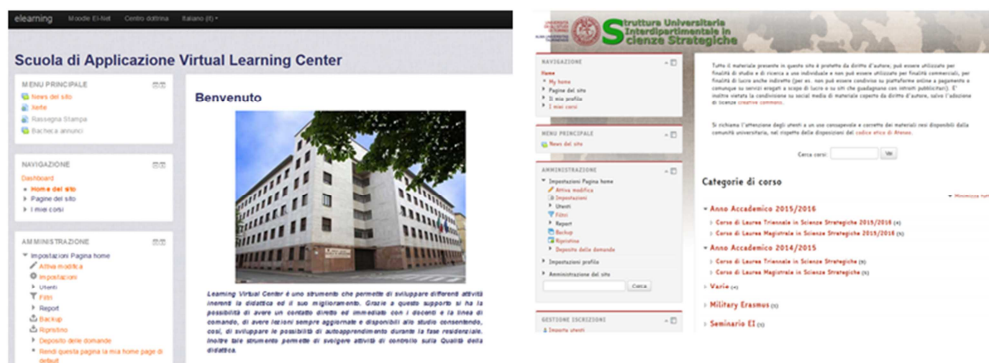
elearning Moodle EI-Net Centro dottrina Italiano (it)

Scuola di Applicazione Virtual Learning Center

MENU PRINCIPALE
News del sito
Notte
Rassegna Stampa
Bacheca annunci

NAVIGAZIONE
Dashboard
Home del sito
Pagine del sito
I miei corsi

AMMINISTRAZIONE
Impostazioni Pagina home
Attiva modifica
Impostazioni
Utenti
Filtri
Report
Backup
Ripristino
Deposito delle domande
Rendi questa pagina la mia home page di default

Benvenuto

Learning Virtual Center è uno strumento che permette di sviluppare differenti attività inerenti la didattica ed il suo miglioramento. Grazie a questo supporto si ha la possibilità di avere un contatto diretto ed immediato con i docenti e la linea di comando, di avere lezioni sempre aggiornate e disponibili allo studio consentendo, così, di sviluppare le possibilità di autoapprendimento durante la fase residenziale. Inoltre tale strumento permette di svolgere attività di controllo sulla Qualità della didattica.

Struttura Universitaria Interdipartimentale in Scienze Strategiche

NAVIGAZIONE
Home
My home
Pagine del sito
Il mio profilo
I miei corsi

MENU PRINCIPALE
News del sito

AMMINISTRAZIONE
Impostazioni Pagina home
Attiva modifica
Impostazioni
Utenti
Filtri
Report
Backup
Ripristino
Deposito delle domande
Impostazioni profilo
Amministrazione del sito
Cerca

GESTIONE ISCRIZIONI
Imposta utenti

Tutto il materiale presente in questo sito è protetto da diritto d'autore; può essere utilizzato per finalità di studio e di ricerca a uso individuale e non può essere utilizzato per finalità commerciali, per finalità di lucro anche indiretto (per es. non può essere condiviso su piattaforme online a pagamento o comunque su servizi erogati a scopo di lucro o su siti che guadagnano con introiti pubblicitari). È inoltre vietata la condivisione su social media di materiale coperto da diritto d'autore, salvo l'adozione di licenze creative commons.

Si richiama l'attenzione degli utenti a un uso consapevole e corretto dei materiali resi disponibili dalla comunità universitaria, nel rispetto delle disposizioni del codice etico di Ateneo.

Cerca corsi: Vai

Categorie di corso
Minimizza tutti

Anno Accademico 2015/2016
Corso di Laurea Triennale in Scienze Strategiche 2015/2016 (4)
Corso di Laurea Magistrale in Scienze Strategiche 2015/2016 (4)
Anno Accademico 2014/2015
Corso di Laurea Triennale in Scienze Strategiche (5)
Corso di Laurea Magistrale in Scienze Strategiche (3)
Varie (4)
Military Erasmus (1)
Seminario EI (1)